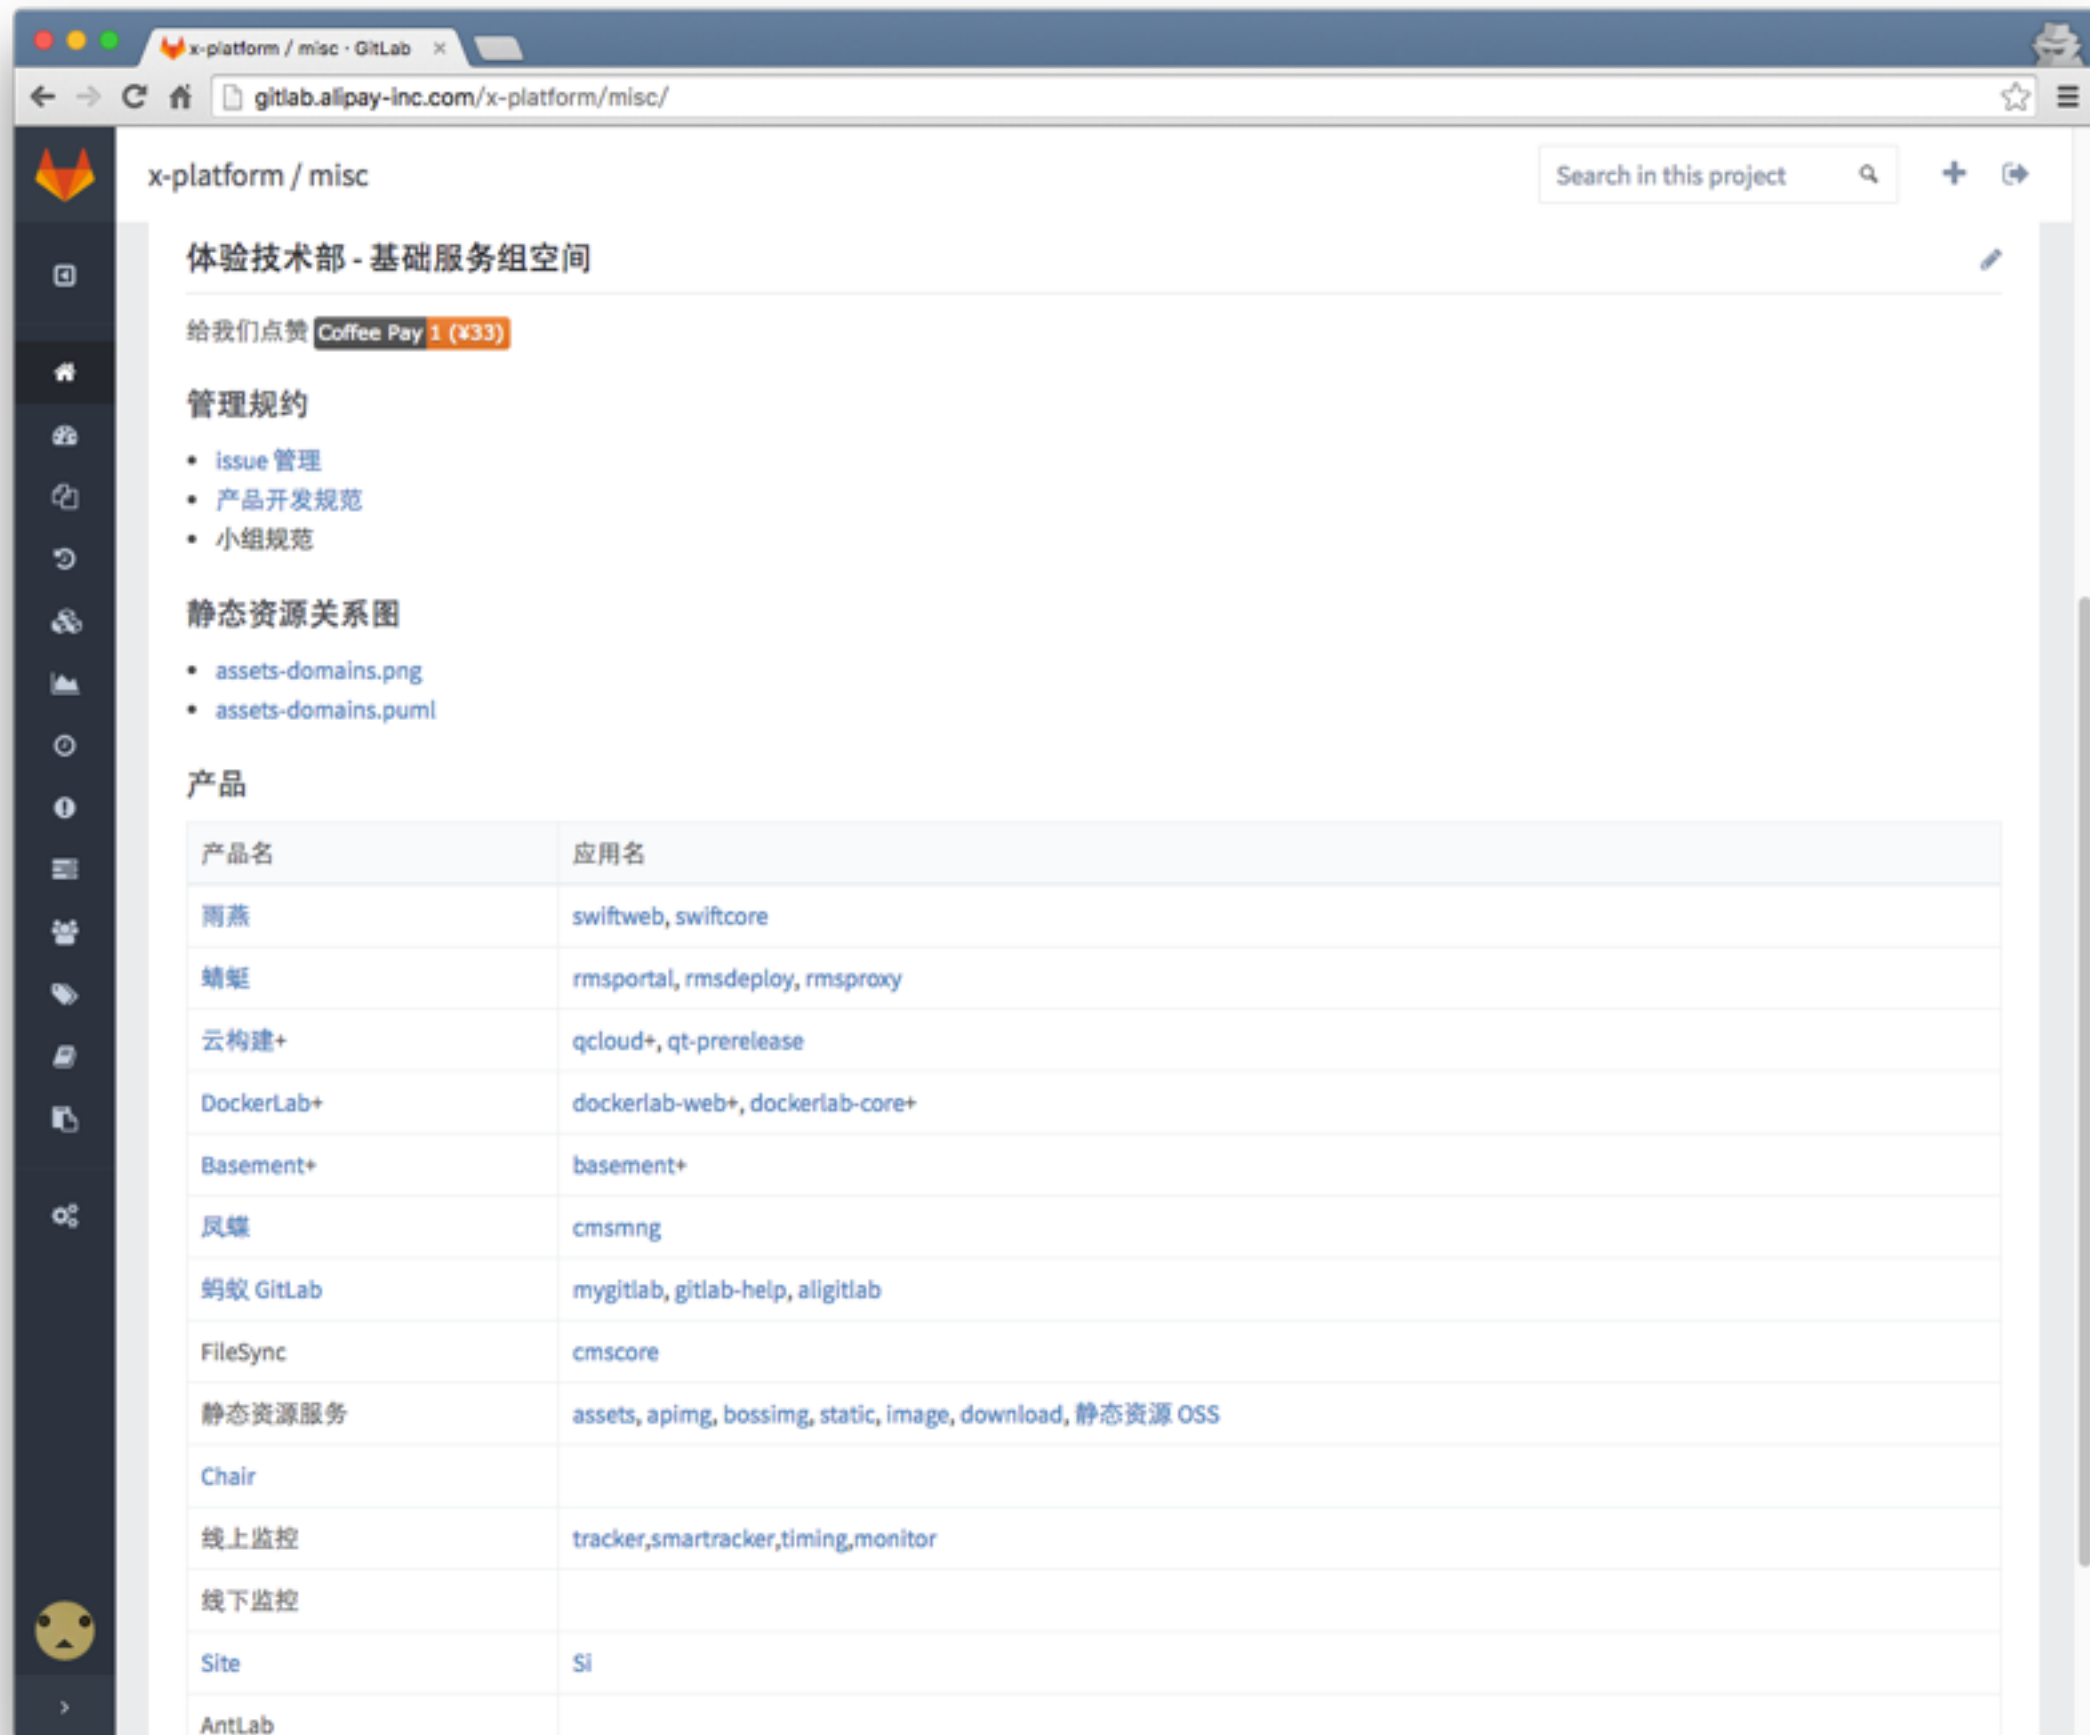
x-platform / misc · GitLab ×

gitlab.alipay-inc.com/x-platform/misc/

x-platform / misc

Search in this project

体验技术部 - 基础服务组空间

给我们点赞 Coffee Pay 1 (¥33)

管理规约

- issue 管理
- 产品开发规范
- 小组规范

静态资源关系图

- assets-domains.png
- assets-domains.puml

产品

| 产品名 | 应用名 |
|---|---|
| 雨燕 | swiftweb, swiftcore |
| 蜻蜓 | rmsportal, rmsdeploy, rmsproxy |
| 云构建+ | qcloud+, qt-prerelease |
| DockerLab+ | dockerlab-web+, dockerlab-core+ |
| Basement+ | basement+ |
| 凤蝶 | cmsmng |
| 蚂蚁 GitLab | mygitlab, gitlab-help, aligitlab |
| FileSync | cmscore |
| 静态资源服务 | assets, apimg, bossimg, static, image, download, 静态资源 OSS |
| Chair | |
| 线上监控 | tracker,smartracker,timing,monitor |
| 线下监控 | |
| Site | Si |
| AntLab | |